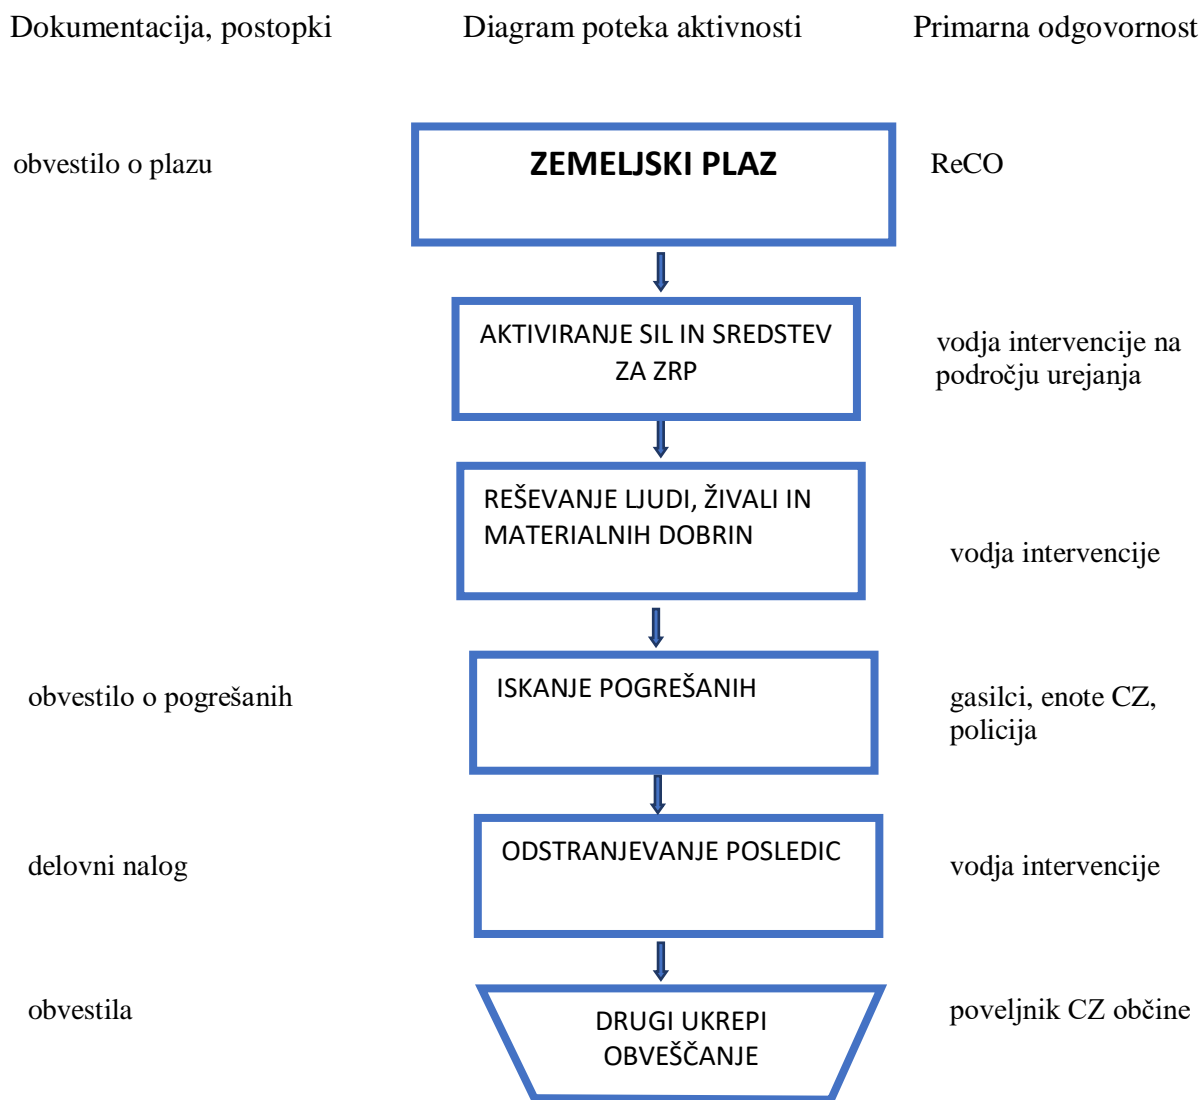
Dokumentacija, postopki | Diagram poteka aktivnosti | Primarna odgovornost

obvestilo o plazu

ZEMELJSKI PLAZ

ReCO

AKTIVIRANJE SIL IN SREDSTEV ZA ZRP

vodja intervencije na področju urejanja

REŠEVANJE LJUDI, ŽIVALI IN MATERIALNIH DOBRIN

vodja intervencije

obvestilo o pogrešanih

ISKANJE POGREŠANIH

gasilci, enote CZ, policija

delovni nalog

ODSTRANJEVANJE POSLEDIC

vodja intervencije

obvestila

DRUGI UKREPI OBVEŠČANJE

poveljnik CZ občine